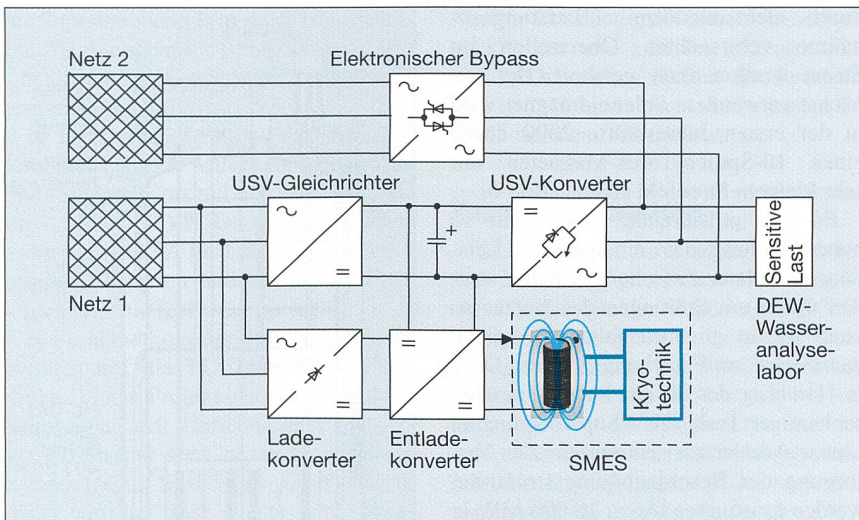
Netz 2

Elektronischer Bypass

~

~

USV-Gleichrichter

USV-Konverter

~

=

+

=

~

Sensitive Last

Netz 1

DEW-Wasser-analyse-labor

~

=

=

=

Kryo-technik

Lade-konverter

Entlade-konverter

SMES